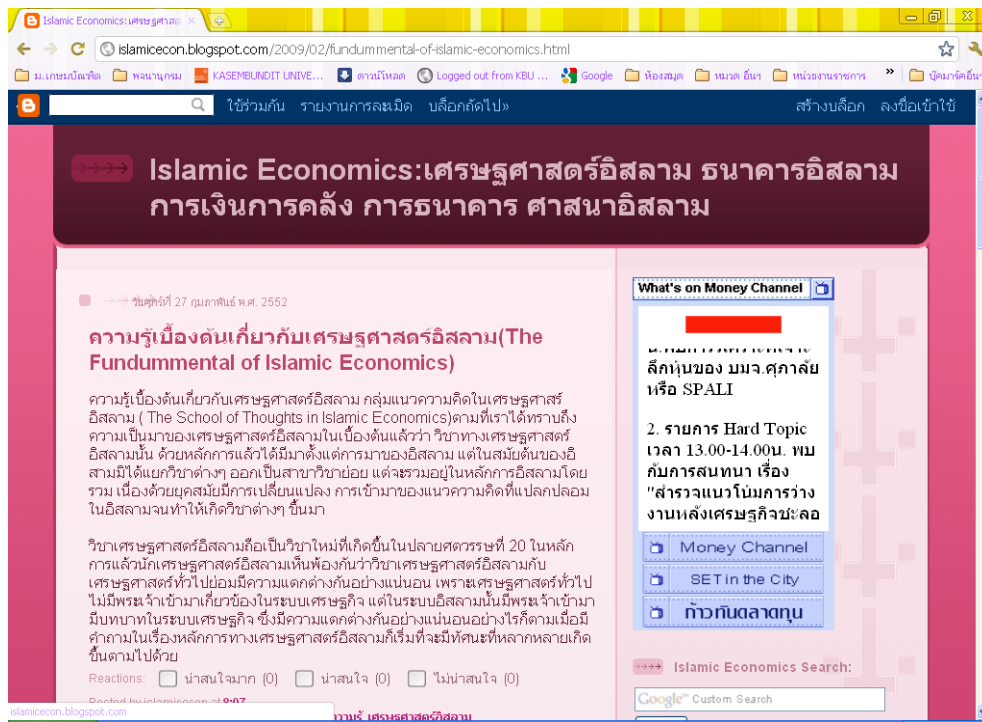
Islamic Economics:เศรษฐศ ×

islamicecon.blogspot.com/2009/02/fundummental-of-islamic-economics.html

ม.เกษมบัณฑิต | พจนานุกรม | KASEMBUNDIT UNIVE... | ดาวน์โหลด | Logged out from KBU ... | Google | ห้องสมุด | หมวด อื่นๆ | หน่วยงานราชการ | » | บุ๊คมาร์คอื่นๆ

ใช้ร่วมกัน รายงานการละเมิด บล็อกถัดไป» สร้างบล็อก ลงชื่อเข้าใช้

Islamic Economics:เศรษฐศาสตร์อิสลาม ธนาคารอิสลาม การเงินการคลัง การธนาคาร ศาสนาอิสลาม

วันศุกร์ที่ 27 กุมภาพันธ์ พ.ศ. 2552

ความรู้เบื้องต้นเกี่ยวกับเศรษฐศาสตร์อิสลาม(The Fundummental of Islamic Economics)

ความรู้เบื้องต้นเกี่ยวกับเศรษฐศาสตร์อิสลาม กลุ่มแนวความคิดในเศรษฐศาสตร์อิสลาม ( The School of Thoughts in Islamic Economics)ตามที่เราได้ทราบถึงความเป็นมาของเศรษฐศาสตร์อิสลามในเบื้องต้นแล้วว่า วิชาทางเศรษฐศาสตร์อิสลามนั้น ด้วยหลักการแล้วได้มีมาตั้งแต่การมาของอิสลาม แต่ในสมัยต้นของอิสลามมิได้แยกวิชาต่างๆ ออกเป็นสาขาวิชาย่อย แต่จะรวมอยู่ในหลักการอิสลามโดยรวม เนื่องด้วยยุคสมัยมีการเปลี่ยนแปลง การเข้ามาของแนวความคิดที่แปลกปลอมในอิสลามจนทำให้เกิดวิชาต่างๆ ขึ้นมา

วิชาเศรษฐศาสตร์อิสลามถือเป็นวิชาใหม่ที่เกิดขึ้นในปลายศตวรรษที่ 20 ในหลักการแล้วนักเศรษฐศาสตร์อิสลามเห็นพ้องกันว่าวิชาเศรษฐศาสตร์อิสลามกับเศรษฐศาสตร์ทั่วไปย่อมมีความแตกต่างกันอย่างแน่นอน เพราะเศรษฐศาสตร์ทั่วไปไม่มีพระเจ้าเข้ามาเกี่ยวข้องในระบบเศรษฐกิจ แต่ในระบบอิสลามนั้นมีพระเจ้าเข้ามามีบทบาทในระบบเศรษฐกิจ ซึ่งมีความแตกต่างกันอย่างแน่นอนอย่างไรก็ตามเมื่อมีคำถามในเรื่องหลักการทางเศรษฐศาสตร์อิสลามก็เริ่มที่จะมีทัศนะที่หลากหลายเกิดขึ้นตามไปด้วย

Reactions: น่าสนใจมาก (0) น่าสนใจ (0) ไม่น่าสนใจ (0)

Posted by islamicecon at 8:07
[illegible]ความรู้, เศรษฐศาสตร์อิสลาม

islamicecon.blogspot.com

What's on Money Channel

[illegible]
ลึกหุ้นของ บมจ.ศุภาลัย หรือ SPALI

2. รายการ Hard Topic เวลา 13.00-14.00น. พบกับการสนทนา เรื่อง "สำรวจแนวโน้มการว่างงานหลังเศรษฐกิจชะลอ

Money Channel
SET in the City
ก้าวทันตลาดทุน

Islamic Economics Search:

Google™ Custom Search